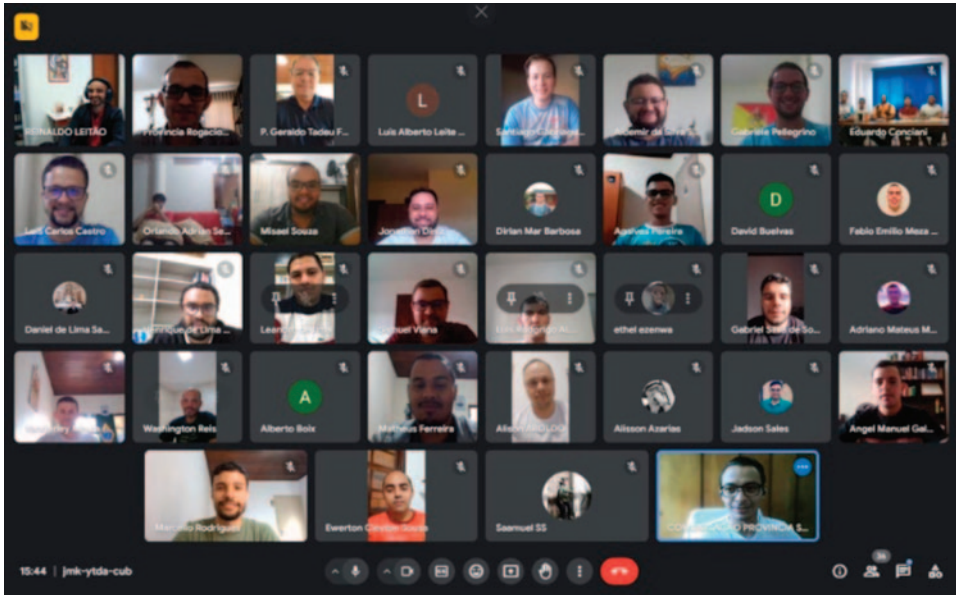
RENALDO LEITÃO
Provincia Rogacio...
P. Geraldo Tadeu F...
L
Luis Alberto Leite ...
Santiago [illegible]
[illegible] de Silva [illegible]
Gabriele Pellegrino
Eduardo Conciani
Luiz Carlos Castro
Orlando Adrian Se...
Misael Souza
Jonathan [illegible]
Dirlan Mar Barbosa
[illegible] Pereira
D
David Buelvas
Fabio Emilio Meza ...
Daniel de Lima Sa...
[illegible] de Lima ...
Leon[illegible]
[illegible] Viana
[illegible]
ethel ezenwa
Gabriel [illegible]
Adriano Mateus M...
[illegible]
Washington Reis
A
Alberto Boix
Matheus Ferreira
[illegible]
Alisson Azarias
Jadson Sales
Angel Manuel Gal...
Marcelo Rodrigues
Ewerton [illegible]
Saamuel SS
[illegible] PROVINCIA S...
15:44 | jmk-ytda-cub
36